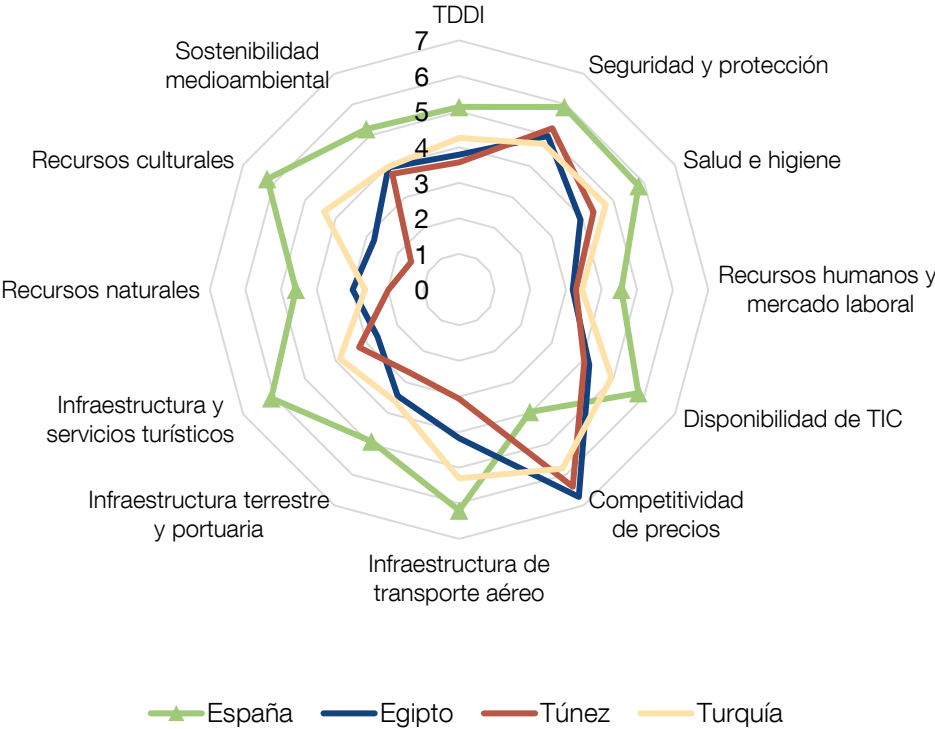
TDDI
7
6
5
4
3
2
1
0

Seguridad y protección
Salud e higiene
Recursos humanos y mercado laboral
Disponibilidad de TIC
Competitividad de precios
Infraestructura de transporte aéreo
Infraestructura terrestre y portuaria
Infraestructura y servicios turísticos
Recursos naturales
Recursos culturales
Sostenibilidad medioambiental

España Egipto Túnez Turquía